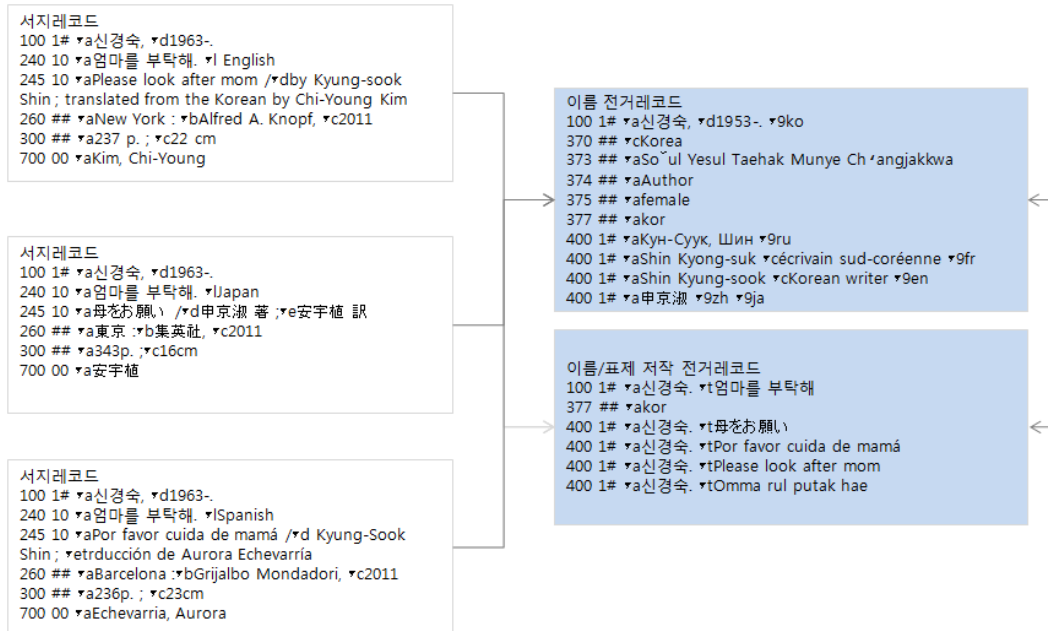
서지레코드
100 1# ▾a신경숙, ▾d1963-.
240 10 ▾a엄마를 부탁해. ▾l English
245 10 ▾aPlease look after mom /▾dby Kyung-sook Shin ; translated from the Korean by Chi-Young Kim
260 ## ▾aNew York : ▾bAlfred A. Knopf, ▾c2011
300 ## ▾a237 p. ; ▾c22 cm
700 00 ▾aKim, Chi-Young

서지레코드
100 1# ▾a신경숙, ▾d1963-.
240 10 ▾a엄마를 부탁해. ▾lJapan
245 10 ▾a母をお願い /▾d申京淑 著 ;▾e安宇植 訳
260 ## ▾a東京 :▾b集英社, ▾c2011
300 ## ▾a343p. ;▾c16cm
700 00 ▾a安宇植

서지레코드
100 1# ▾a신경숙, ▾d1963-.
240 10 ▾a엄마를 부탁해. ▾lSpanish
245 10 ▾aPor favor cuida de mamá /▾d Kyung-Sook Shin ; ▾etrducción de Aurora Echevarría
260 ## ▾aBarcelona :▾bGrijalbo Mondadori, ▾c2011
300 ## ▾a236p. ; ▾c23cm
700 00 ▾aEchevarria, Aurora

이름 전거레코드
100 1# ▾a신경숙, ▾d1953-. ▾9ko
370 ## ▾cKorea
373 ## ▾aSoˇul Yesul Taehak Munye Chʻangjakkwa
374 ## ▾aAuthor
375 ## ▾afemale
377 ## ▾akor
400 1# ▾aКун-Суук, Шин ▾9ru
400 1# ▾aShin Kyong-suk ▾cécrivain sud-coréenne ▾9fr
400 1# ▾aShin Kyung-sook ▾cKorean writer ▾9en
400 1# ▾a申京淑 ▾9zh ▾9ja

이름/표제 저작 전거레코드
100 1# ▾a신경숙. ▾t엄마를 부탁해
377 ## ▾akor
400 1# ▾a신경숙. ▾t母をお願い
400 1# ▾a신경숙. ▾tPor favor cuida de mamá
400 1# ▾a신경숙. ▾tPlease look after mom
400 1# ▾a신경숙. ▾tOmma rul putak hae